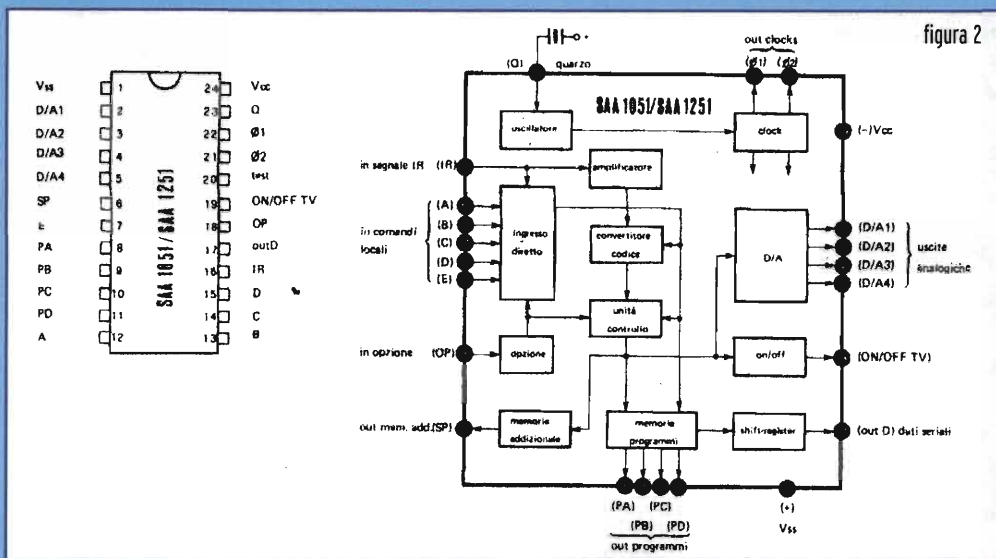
figura 2

| | | | |
|---|---|---|---|
| Vss | 1 | 24 | Vcc |
| D/A1 | 2 | 23 | O |
| D/A2 | 3 | 22 | Ø1 |
| D/A3 | 4 | 21 | Ø2 |
| D/A4 | 5 | 20 | test |
| SP | 6 | 19 | ON/OFF TV |
| E | 7 | 18 | OP |
| PA | 8 | 17 | outD |
| PB | 9 | 16 | IR |
| PC | 10 | 15 | D |
| PD | 11 | 14 | C |
| A | 12 | 13 | B |

SAA 1051/SAA 1251

(O) quarzo

out clocks
(Ø1) (Ø2)

SAA 1051/SAA 1251

oscillatore

clock

(−)Vcc

in segnale IR (IR)

amplificatore

in comandi locali

(A)
(B)
(C)
(D)
(E)

ingresso diretto

convertitore codice

D/A

(D/A1)
(D/A2)
(D/A3)
(D/A4)

uscite analogiche

unità controllo

in opzione (OP)

opzione

on/off

(ON/OFF TV)

out mem. add.(SP)

memorie addizionale

memorie programmi

shift-register

(out D) dati seriali

(PA) (PC)
(PB) (PD)
out programmi

(+)
Vss